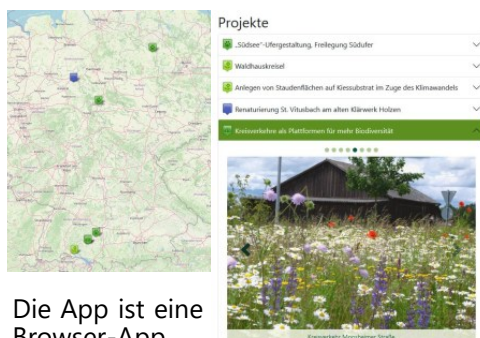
Projekte

„Südsee"-Ufergestaltung, Freilegung Südufer

Waldhauskreisel

Anlegen von Staudenflächen auf Kiessubstrat im Zuge des Klimawandels

Renaturierung St. Vitusbach am alten Klärwerk Holzen

Kreisverkehre als Plattformen für mehr Biodiversität

Kreisverkehr Vorchheimer Straße

Die App ist eine Browser-App